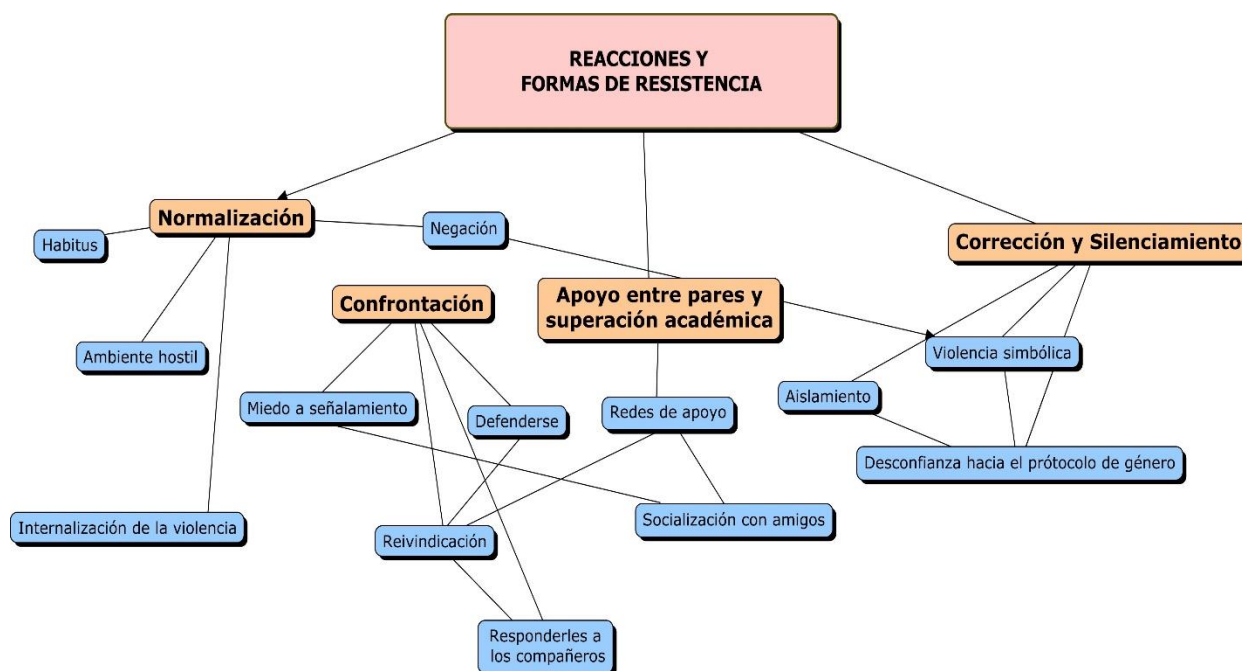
REACCIONES Y FORMAS DE RESISTENCIA

Normalización

Habitus

Negación

Corrección y Silenciamiento

Confrontación

Apoyo entre pares y superación académica

Ambiente hostil

Violencia simbólica

Miedo a señalamiento

Defenderse

Redes de apoyo

Aislamiento

Desconfianza hacia el prótocolo de género

Internalización de la violencia

Reivindicación

Socialización con amigos

Responderles a los compañeros